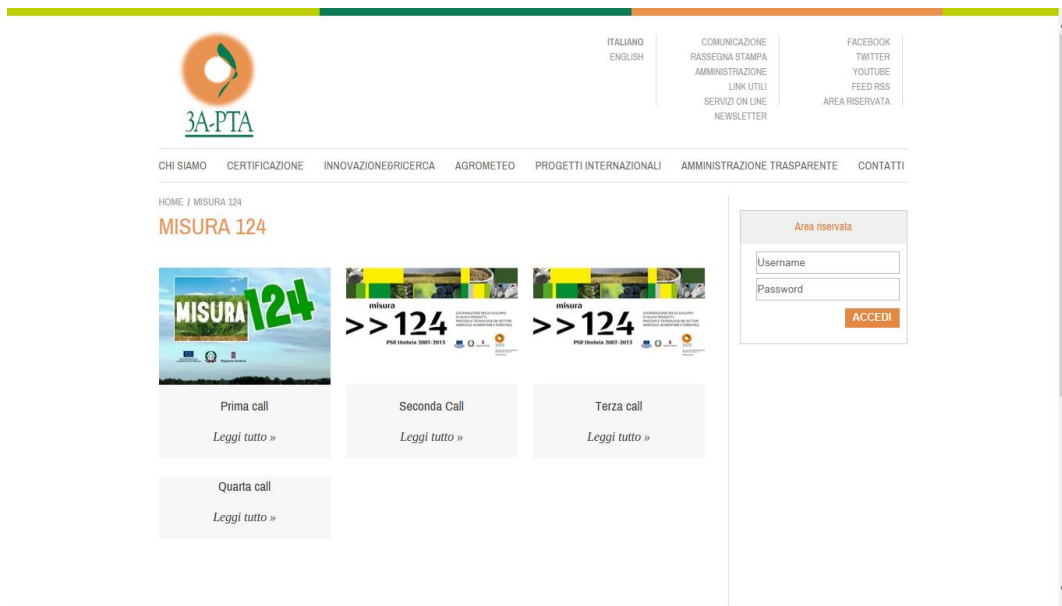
3A-PTA

ITALIANO
ENGLISH

COMUNICAZIONE
RASSEGNA STAMPA
AMMINISTRAZIONE
LINK UTILI
SERVIZI ON LINE
NEWSLETTER

FACEBOOK
TWITTER
YOUTUBE
FEED RSS
AREA RISERVATA

CHI SIAMO CERTIFICAZIONE INNOVAZIONE&RICERCA AGROMETEO PROGETTI INTERNAZIONALI AMMINISTRAZIONE TRASPARENTE CONTATTI

HOME / MISURA 124

MISURA 124

MISURA 124

misura >>124 PSR Umbria 2007-2013

Prima call

Leggi tutto »

misura >>124 PSR Umbria 2007-2013

Seconda Call

Leggi tutto »

misura >>124 PSR Umbria 2007-2013

Terza call

Leggi tutto »

Quarta call

Leggi tutto »

Area riservata

Username

Password

ACCEDI